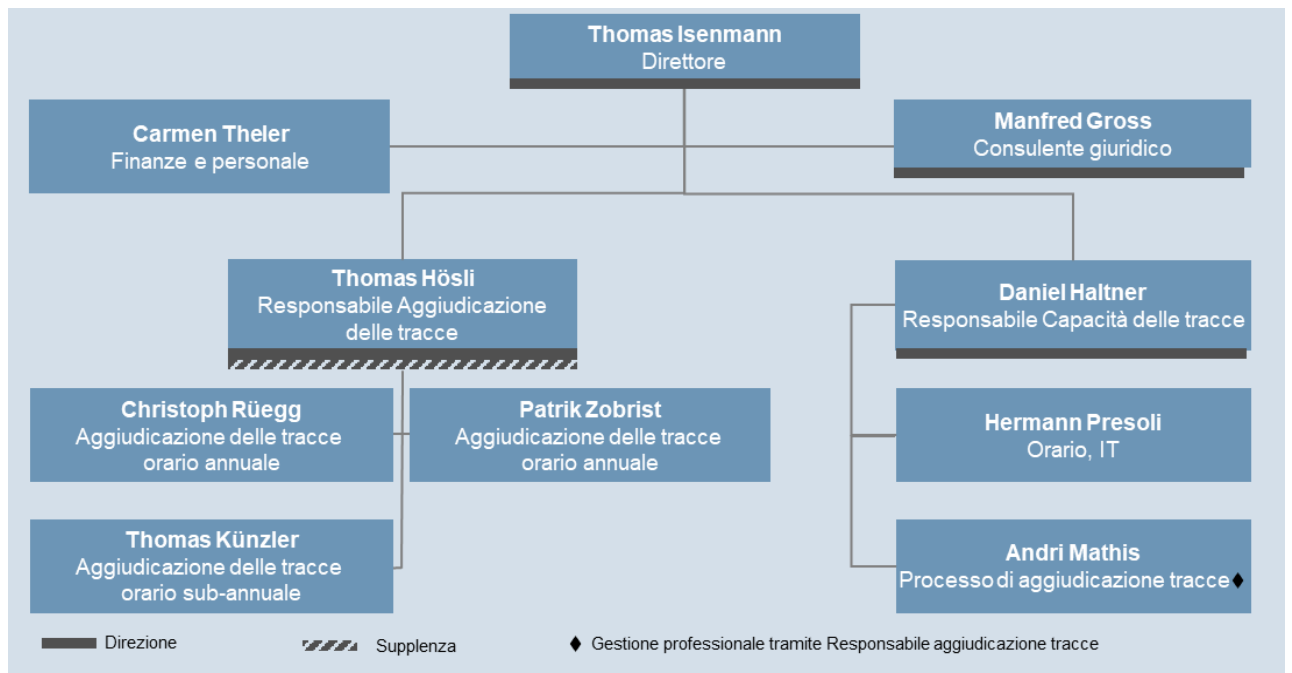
Thomas Isenmann
Direttore

Carmen Theler
Finanze e personale

Manfred Gross
Consulente giuridico

Thomas Hösli
Responsabile Aggiudicazione delle tracce

Daniel Haltner
Responsabile Capacità delle tracce

Christoph Rüegg
Aggiudicazione delle tracce orario annuale

Patrik Zobrist
Aggiudicazione delle tracce orario annuale

Hermann Presoli
Orario, IT

Thomas Künzler
Aggiudicazione delle tracce orario sub-annuale

Andri Mathis
Processo di aggiudicazione tracce ♦

Direzione

Supplenza

♦ Gestione professionale tramite Responsabile aggiudicazione tracce